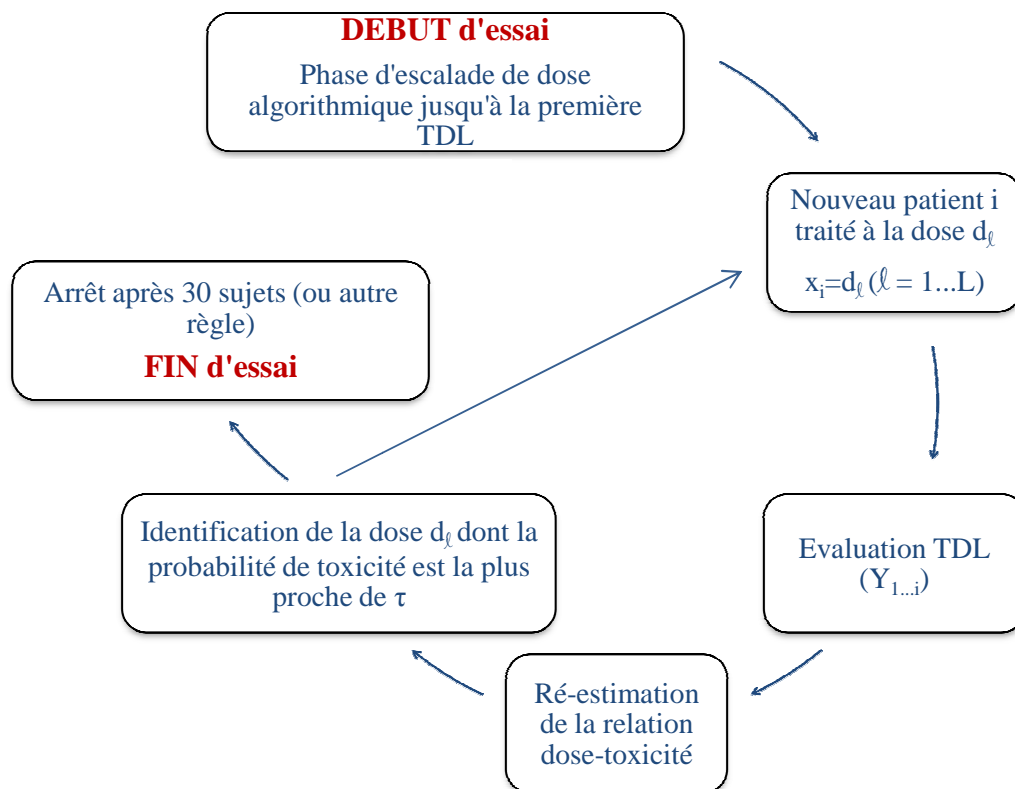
DEBUT d'essai

Phase d'escalade de dose algorithmique jusqu'à la première TDL

Nouveau patient i traité à la dose $d_\ell$

$x_i=d_\ell$ ($\ell$ = 1...L)

Evaluation TDL ($Y_{1...i}$)

Ré-estimation de la relation dose-toxicité

Identification de la dose $d_\ell$ dont la probabilité de toxicité est la plus proche de $\tau$

Arrêt après 30 sujets (ou autre règle)

FIN d'essai